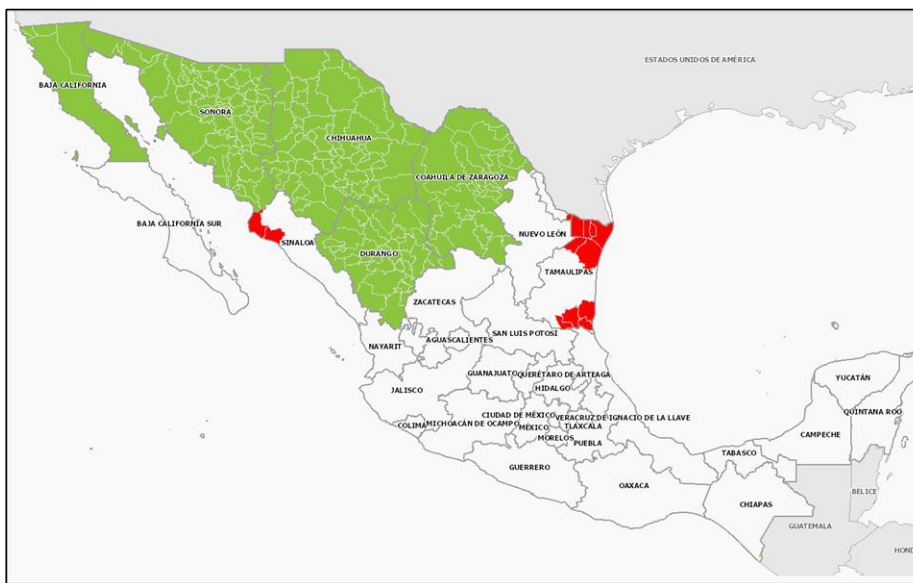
ESTADOS UNIDOS DE AMÉRICA

BAJA CALIFORNIA

SONORA

CHIHUAHUA

COAHUILA DE ZARAGOZA

BAJA CALIFORNIA SUR

SINALOA

NUEVO LEÓN

DURANGO

TAMAULIPAS

ZACATECAS

SAN LUIS POTOSÍ

NAYARIT

AGUASCALIENTES

GUANAJUATO

QUERÉTARO DE ARTEAGA

YUCATÁN

JALISCO

HIDALGO

QUINTANA ROO

CIUDAD DE MÉXICO

VERACRUZ DE IGNACIO DE LA LLAVE

COLIMA

MICHOACÁN DE OCAMPO

MÉXICO

TLAXCALA

CAMPECHE

MORELOS

PUEBLA

TABASCO

GUERRERO

OAXACA

BELICE

CHIAPAS

GUATEMALA

HOND